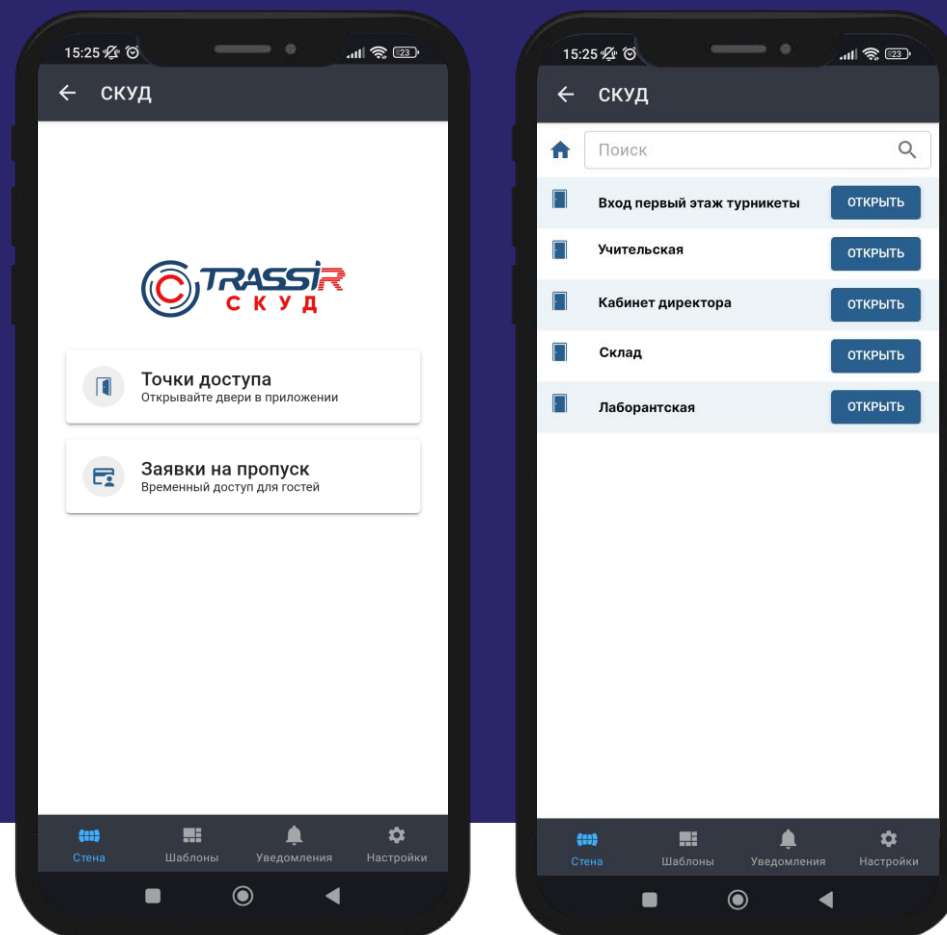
15:25

23

СКУД

TRASSIR
СКУД

Точки доступа
Открывайте двери в приложении

Заявки на пропуск
Временный доступ для гостей

Стена
Шаблоны
Уведомления
Настройки

15:25

23

СКУД

Поиск

Вход первый этаж турникеты
ОТКРЫТЬ

Учительская
ОТКРЫТЬ

Кабинет директора
ОТКРЫТЬ

Склад
ОТКРЫТЬ

Лаборантская
ОТКРЫТЬ

Стена
Шаблоны
Уведомления
Настройки